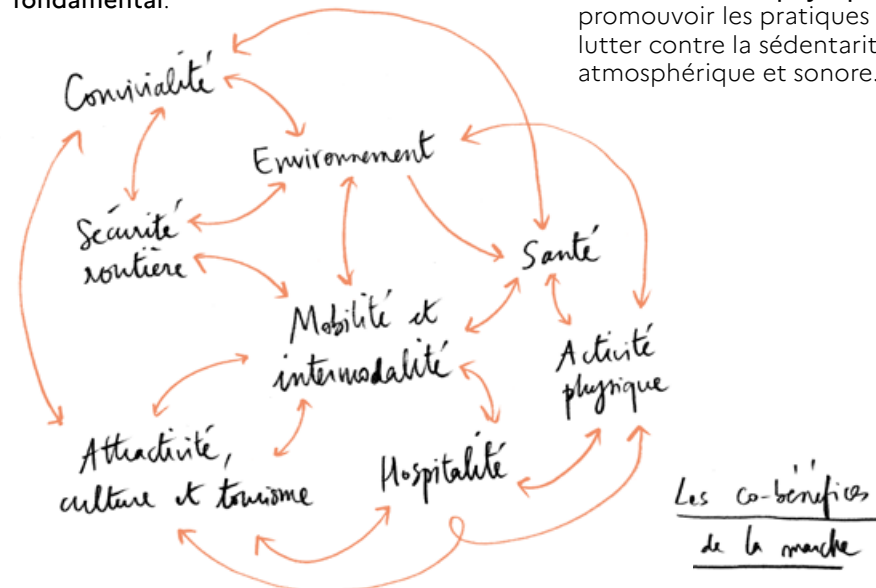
fondamental.

promouvoir les pratiques
lutter contre la sédentarit
atmosphérique et sonore.

Convivialité

Environnement

Sécurité routière

Santé

Mobilité et intermodalité

Activité physique

Attractivité, culture et tourisme

Hospitalité

Les co-bénéfices de la marche